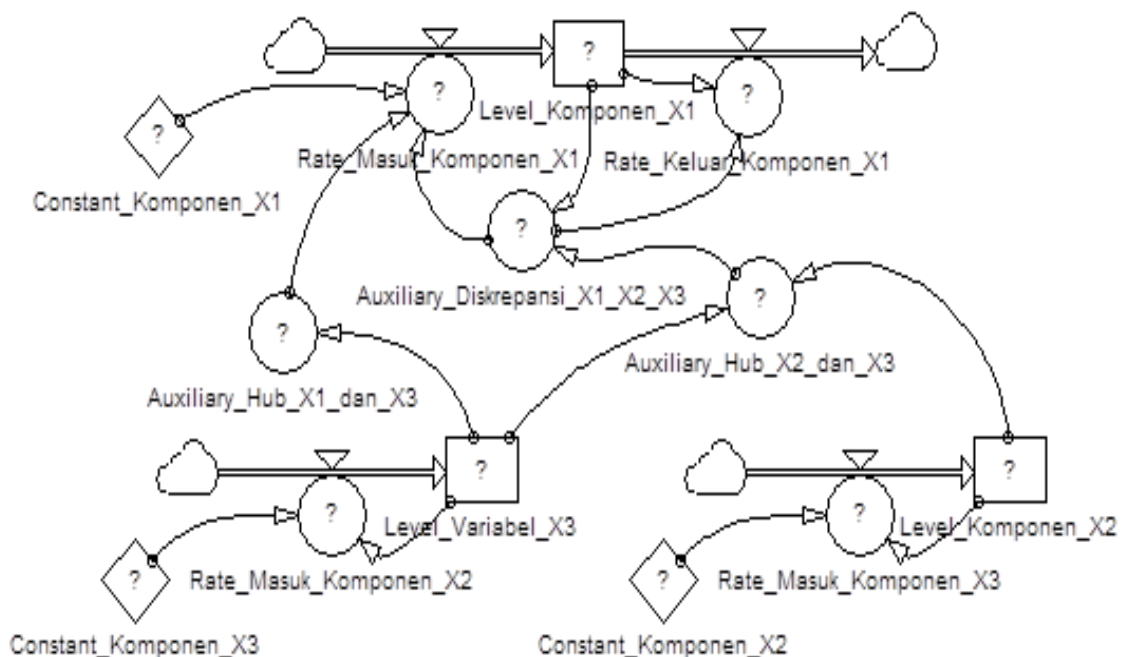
?

?

Level_Komponen_X1

?

?

Rate_Masuk_Komponen_X1

Rate_Keluar_Komponen_X1

Constant_Komponen_X1

?

Auxiliary_Diskrepansi_X1_X2_X3

?

?

Auxiliary_Hub_X2_dan_X3

Auxiliary_Hub_X1_dan_X3

?

?

?

Level_Variabel_X3

?

?

Level_Komponen_X2

?

Rate_Masuk_Komponen_X2

?

Rate_Masuk_Komponen_X3

Constant_Komponen_X3

Constant_Komponen_X2